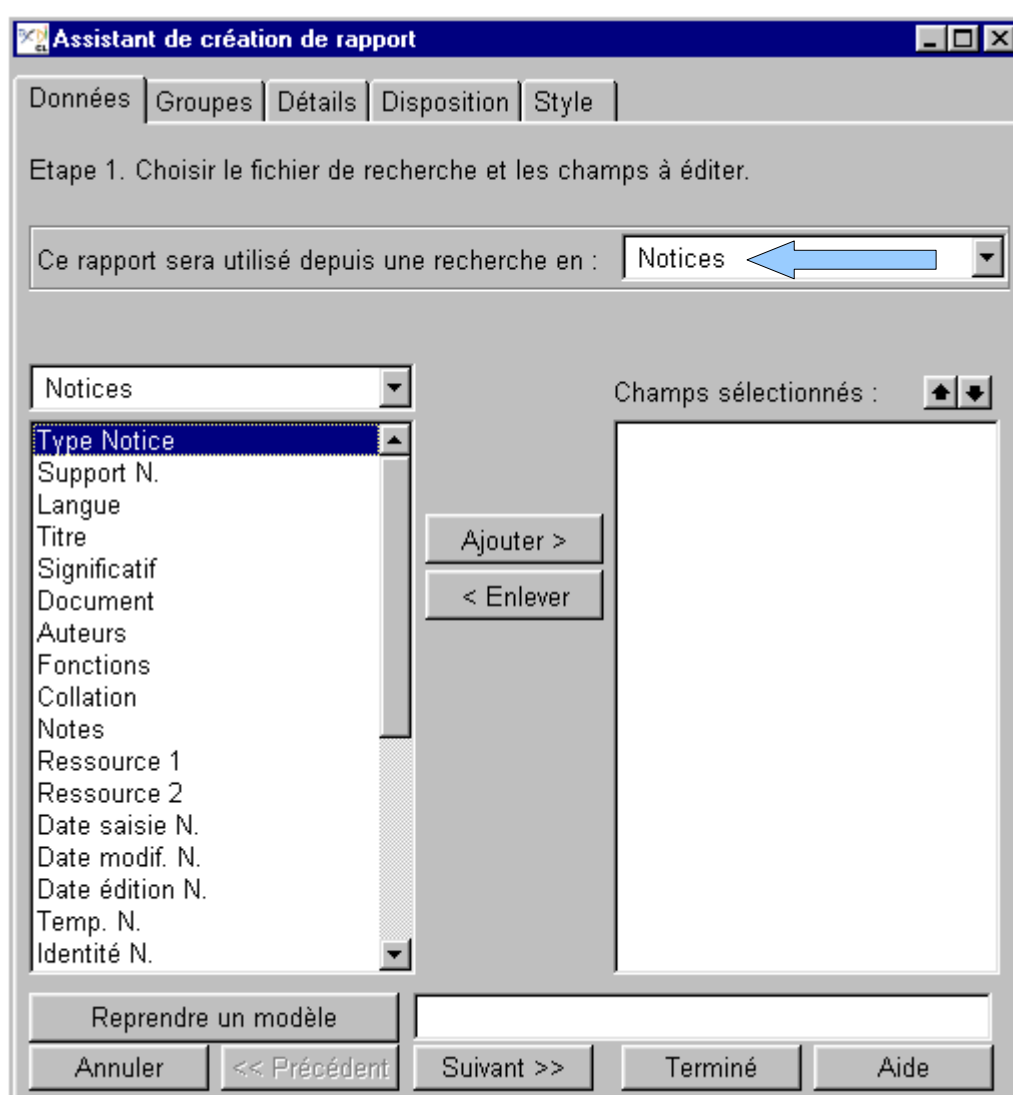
Assistant de création de rapport

Données | Groupes | Détails | Disposition | Style

Etape 1. Choisir le fichier de recherche et les champs à éditer.

Ce rapport sera utilisé depuis une recherche en : Notices

Notices

Champs sélectionnés :

Type Notice
Support N.
Langue
Titre
Significatif
Document
Auteurs
Fonctions
Collation
Notes
Ressource 1
Ressource 2
Date saisie N.
Date modif. N.
Date édition N.
Temp. N.
Identité N.

Ajouter >
< Enlever

Reprendre un modèle

Annuler | << Précédent | Suivant >> | Terminé | Aide